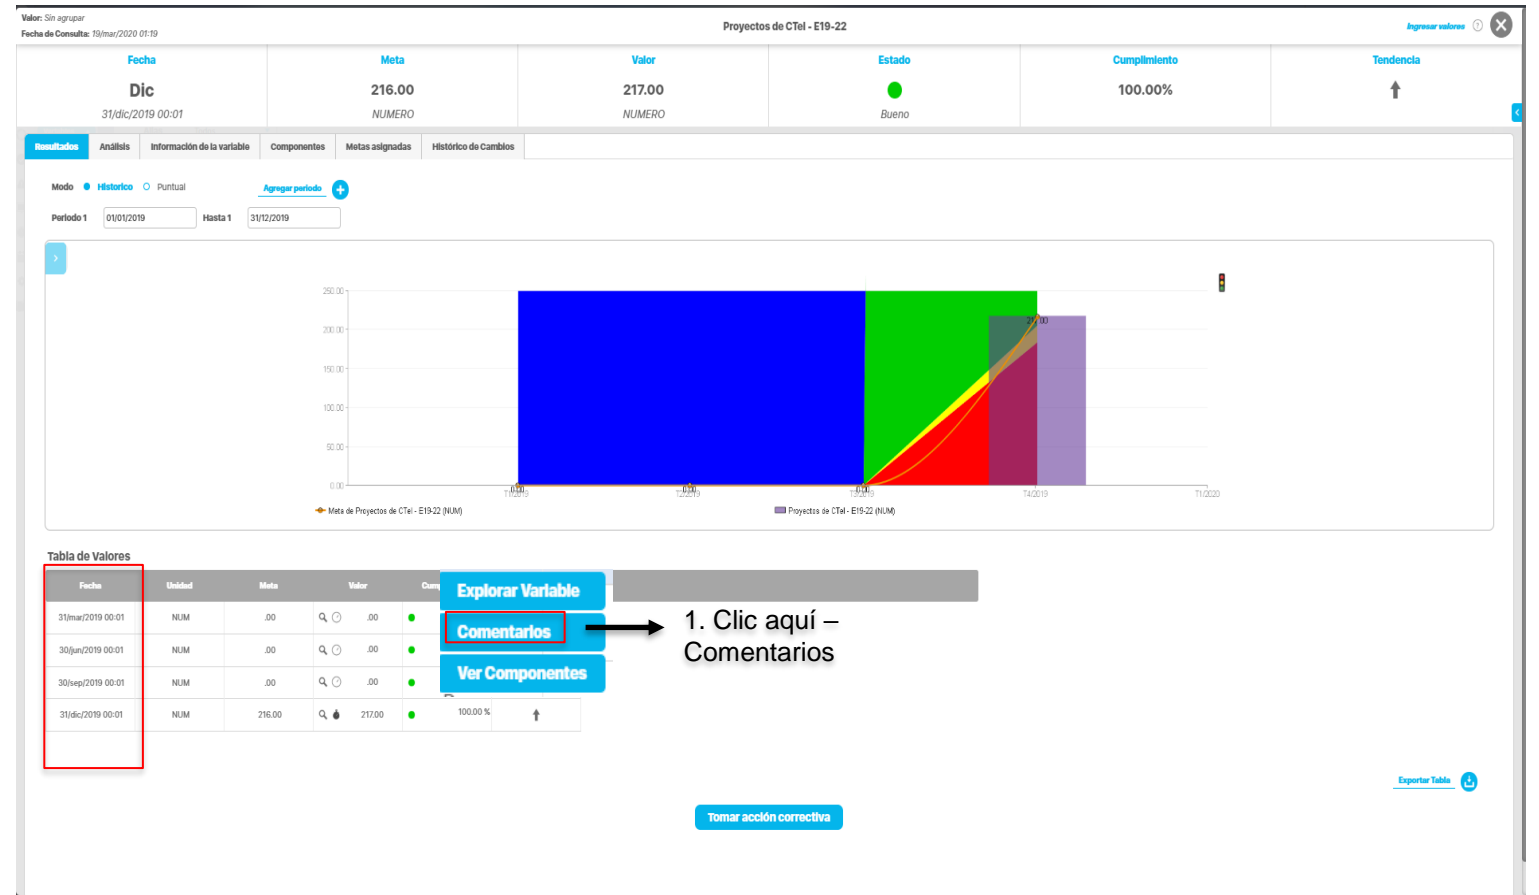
Valor: Sin agrupar
Fecha de Consulta: 19/mar/2020 01:19

Proyectos de CTeI - E19-22

Ingresar valores

| Fecha | Meta | Valor | Estado | Cumplimiento | Tendencia |
|---|---|---|---|---|---|
| Dic | 216.00 | 217.00 | | 100.00% | |
| 31/dic/2019 00:01 | NUMERO | NUMERO | Bueno | | |

Resultados | Análisis | Información de la variable | Componentes | Metas asignadas | Histórico de Cambios

Modo Histórico Puntual Agregar periodo

Periodo 1 01/01/2019 Hasta 1 31/12/2019

250.00
200.00
150.00
100.00
50.00
0.00

T1/2019 T2/2019 T3/2019 T4/2019 T1/2020

217.00

Meta de Proyectos de CTeI - E19-22 (NUM)
Proyectos de CTeI - E19-22 (NUM)

Tabla de Valores

| Fecha | Unidad | Meta | Valor | Cum |
|---|---|---|---|---|
| 31/mar/2019 00:01 | NUM | .00 | .00 | |
| 30/jun/2019 00:01 | NUM | .00 | .00 | |
| 30/sep/2019 00:01 | NUM | .00 | .00 | |
| 31/dic/2019 00:01 | NUM | 216.00 | 217.00 | 100.00 % |

Explorar Variable
Comentarios
Ver Componentes

1. Clic aquí – Comentarios

Exportar Tabla

Tomar acción correctiva